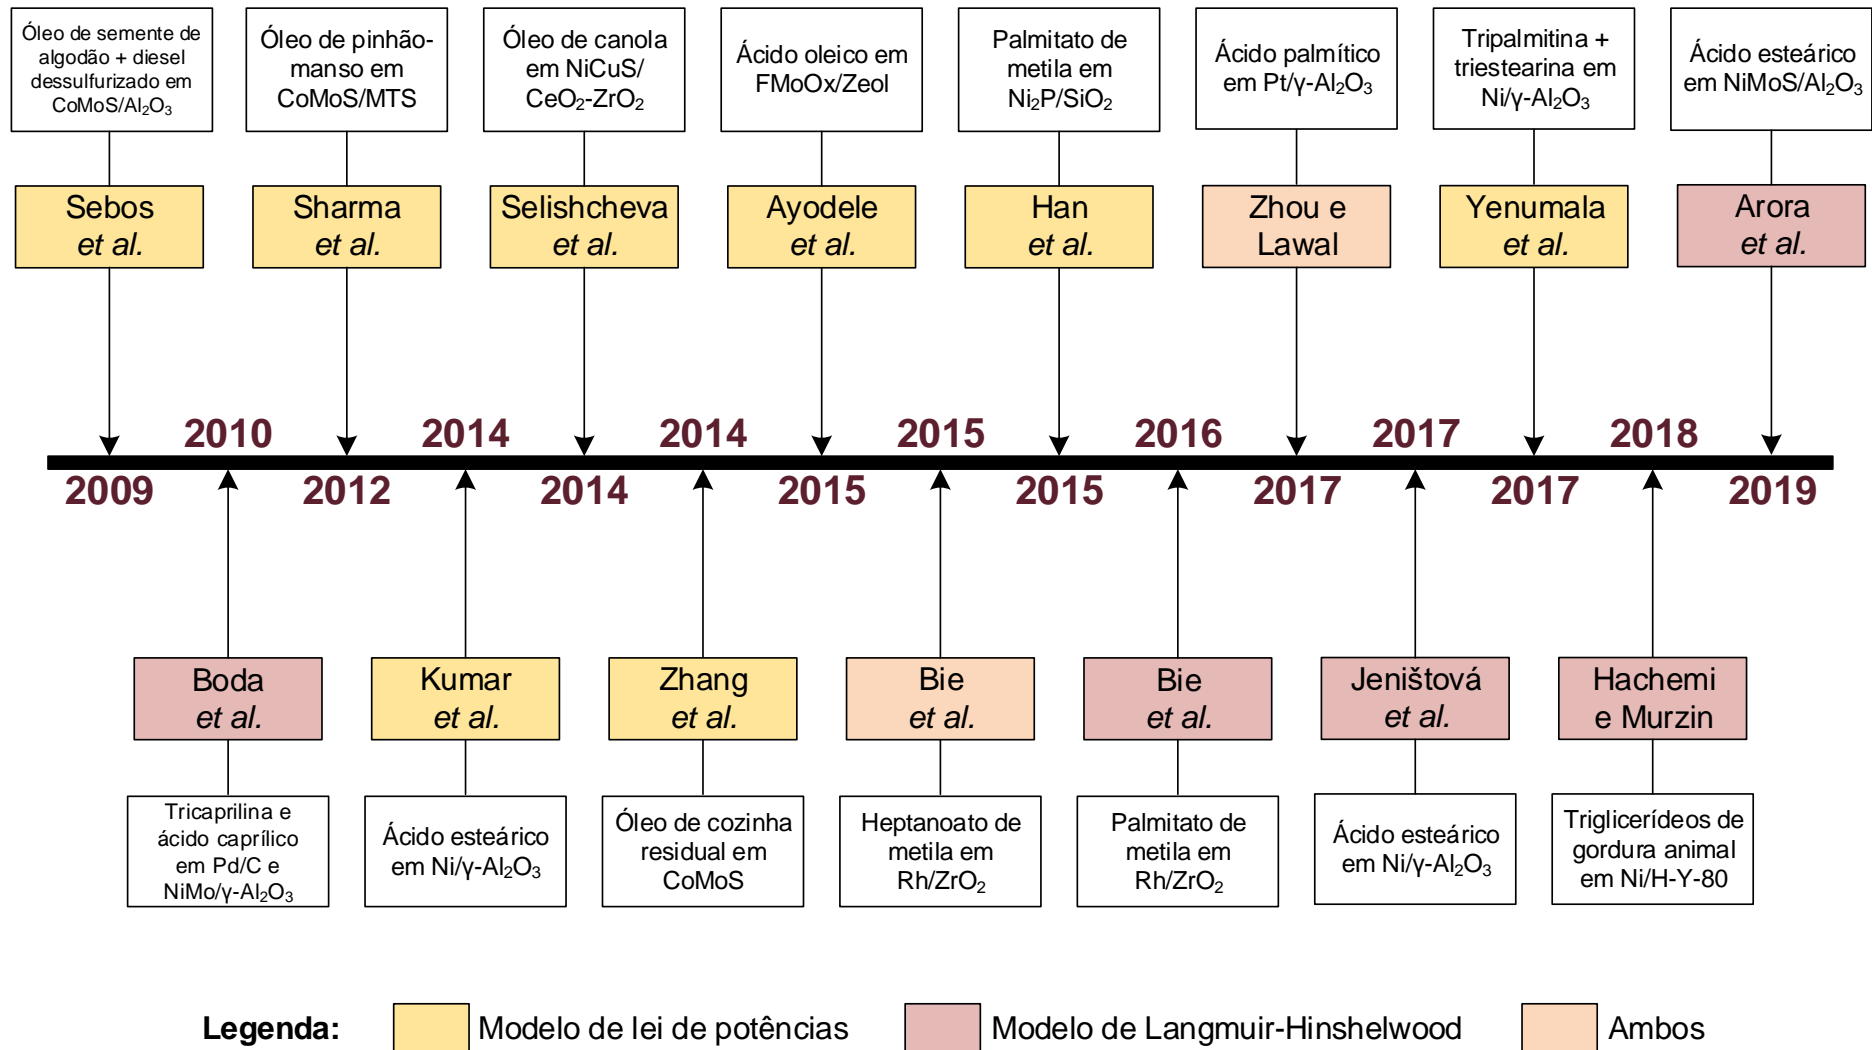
Óleo de semente de algodão + diesel dessulfurizado em CoMoS/Al$_2$O$_3$

Óleo de pinhão-manso em CoMoS/MTS

Óleo de canola em NiCuS/CeO$_2$-ZrO$_2$

Ácido oleico em FMoOx/Zeol

Palmitato de metila em Ni$_2$P/SiO$_2$

Ácido palmítico em Pt/γ-Al$_2$O$_3$

Tripalmitina + triestearina em Ni/γ-Al$_2$O$_3$

Ácido esteárico em NiMoS/Al$_2$O$_3$

Sebos et al.

Sharma et al.

Selishcheva et al.

Ayodele et al.

Han et al.

Zhou e Lawal

Yenumala et al.

Arora et al.

2010 2014 2014 2015 2016 2017 2018

2009 2012 2014 2015 2015 2017 2017 2019

Boda et al.

Kumar et al.

Zhang et al.

Bie et al.

Bie et al.

Jeništová et al.

Hachemi e Murzin

Tricaprilina e ácido caprílico em Pd/C e NiMo/γ-Al$_2$O$_3$

Ácido esteárico em Ni/γ-Al$_2$O$_3$

Óleo de cozinha residual em CoMoS

Heptanoato de metila em Rh/ZrO$_2$

Palmitato de metila em Rh/ZrO$_2$

Ácido esteárico em Ni/γ-Al$_2$O$_3$

Triglicerídeos de gordura animal em Ni/H-Y-80

Legenda: Modelo de lei de potências Modelo de Langmuir-Hinshelwood Ambos